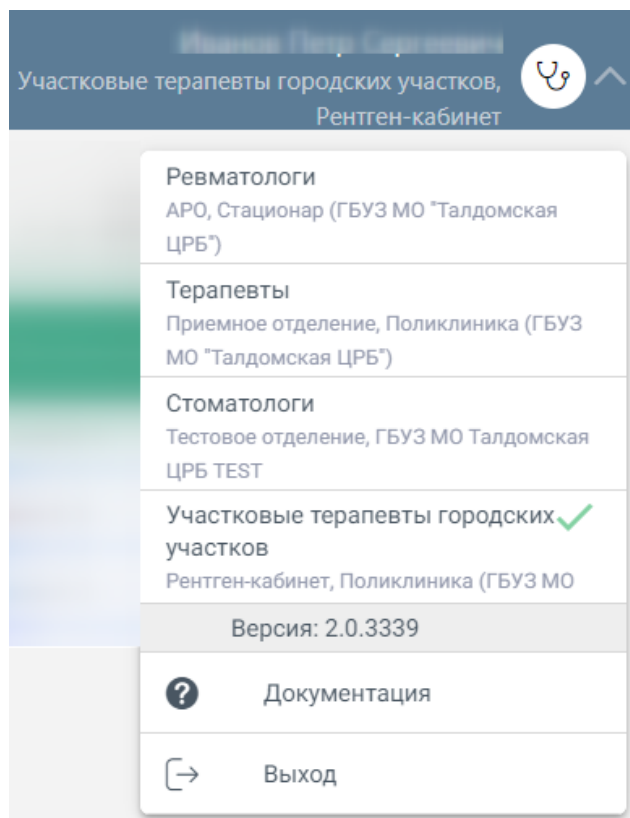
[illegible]
Участковые терапевты городских участков, Рентген-кабинет

Ревматологи
АРО, Стационар (ГБУЗ МО "Талдомская ЦРБ")

Терапевты
Приемное отделение, Поликлиника (ГБУЗ МО "Талдомская ЦРБ")

Стоматологи
Тестовое отделение, ГБУЗ МО Талдомская ЦРБ TEST

Участковые терапевты городских участков
Рентген-кабинет, Поликлиника (ГБУЗ МО

Версия: 2.0.3339

Документация

Выход